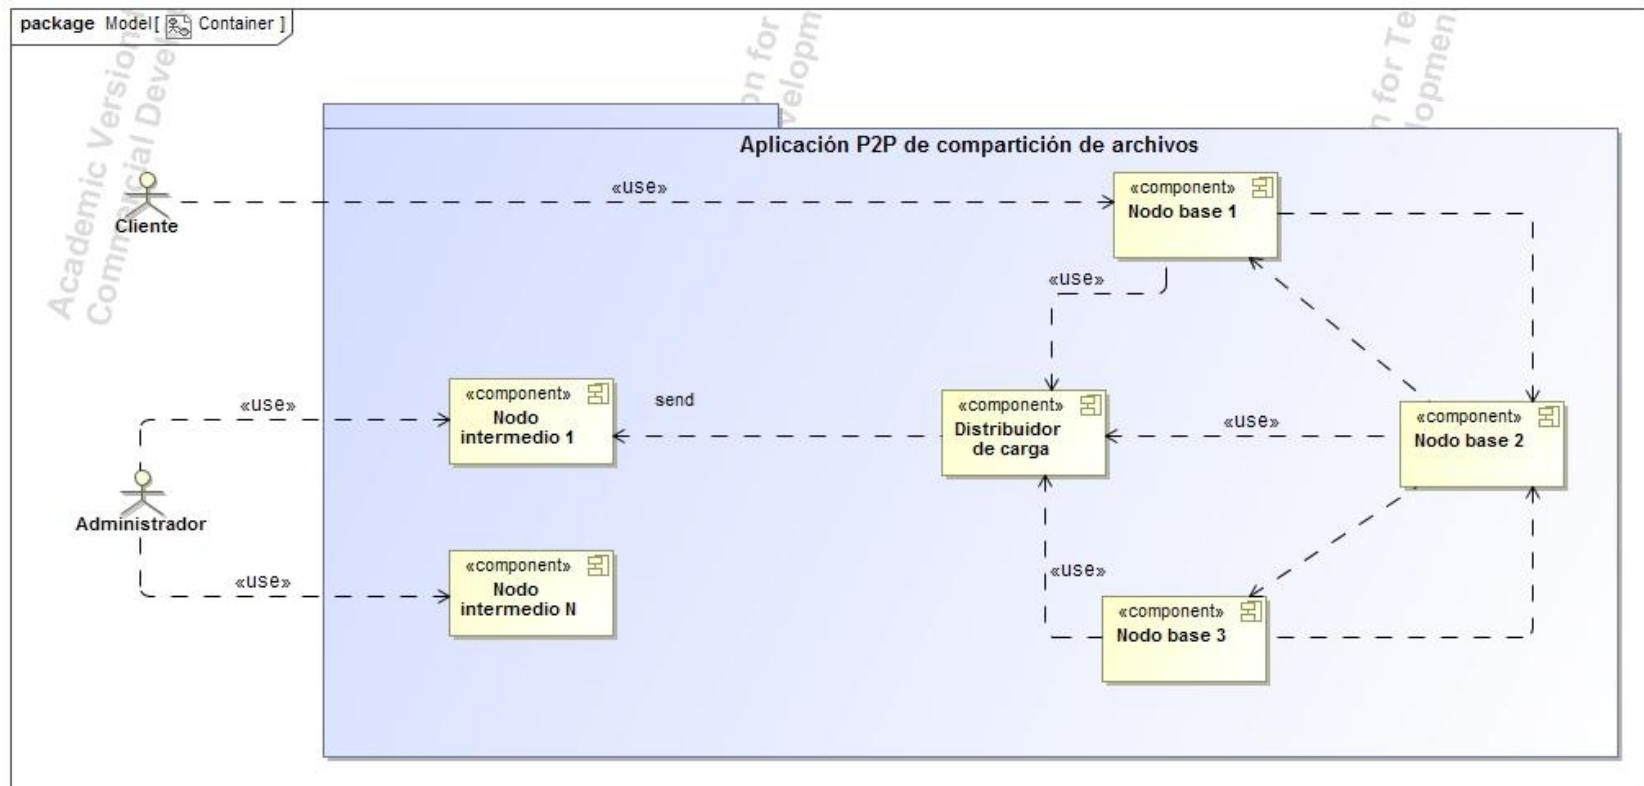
package Model[ Container ]

Academic Version for Teaching Only Commercial Development

Aplicación P2P de compartición de archivos

Cliente

«use»

«component» Nodo base 1

«use»

«component» Nodo intermedio 1

send

«component» Distribuidor de carga

«use»

«component» Nodo base 2

«use»

Administrador

«use»

«component» Nodo intermedio N

«use»

«component» Nodo base 3